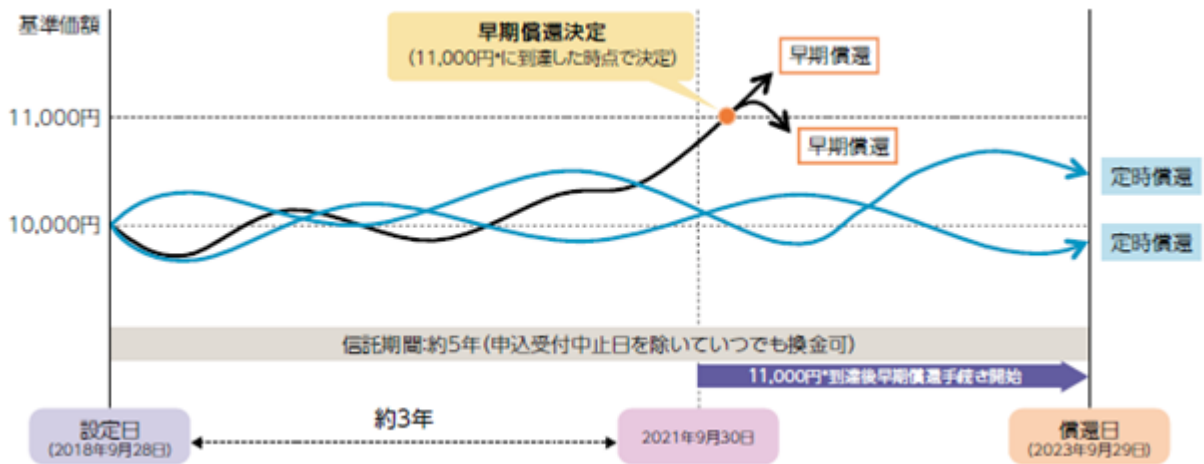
基準価額

早期償還決定
(11,000円*に到達した時点で決定)

早期償還

11,000円

早期償還

定時償還

10,000円

定時償還

信託期間:約5年(申込受付中止日を除いていつでも換金可)

11,000円*到達後早期償還手続き開始

設定日
(2018年9月28日)

約3年

2021年9月30日

償還日
(2023年9月29日)